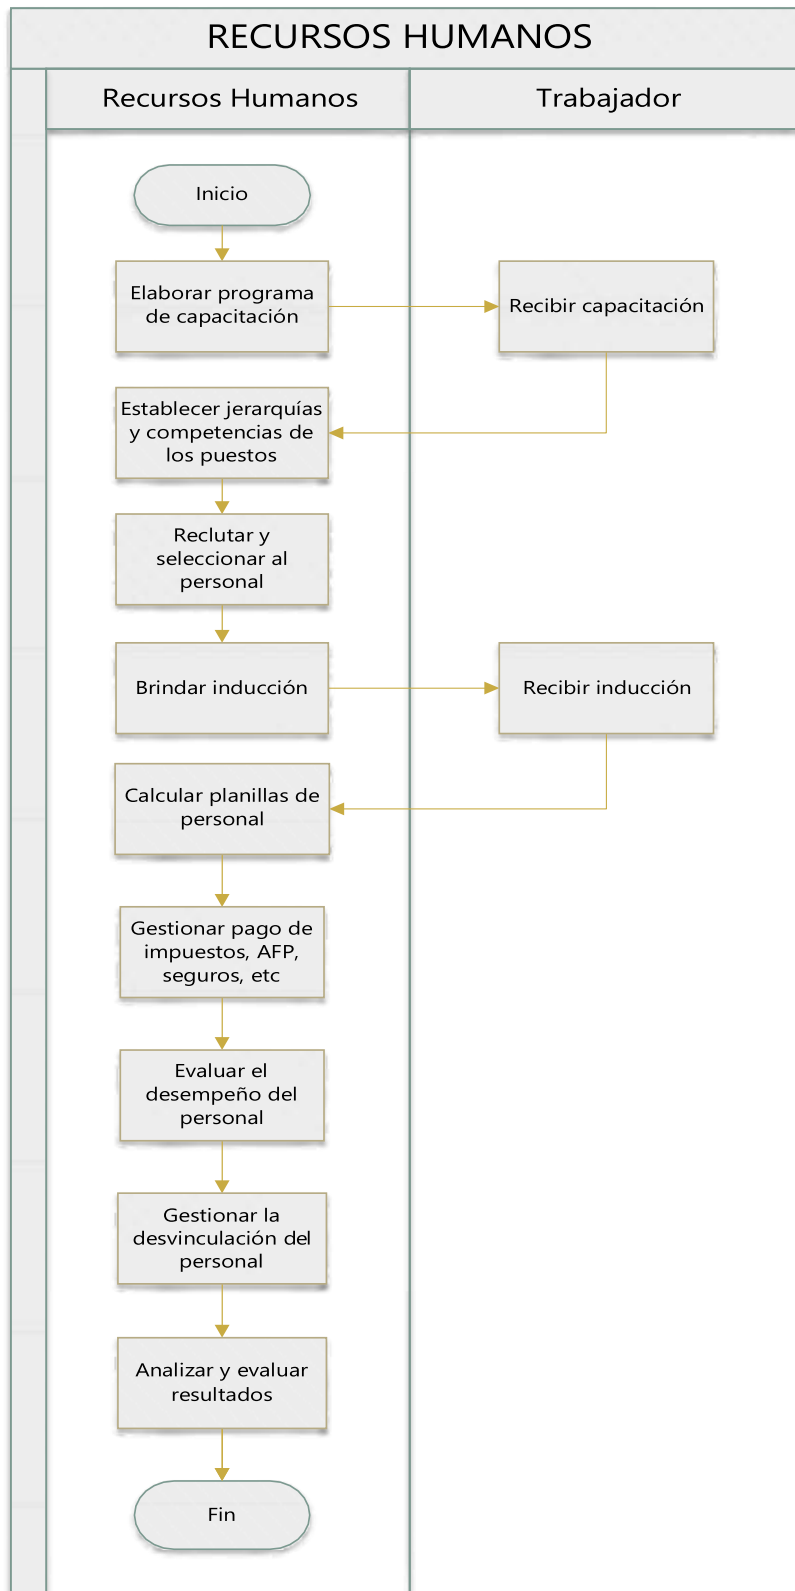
RECURSOS HUMANOS

Recursos Humanos

Trabajador

Inicio

Elaborar programa de capacitación

Recibir capacitación

Establecer jerarquías y competencias de los puestos

Reclutar y seleccionar al personal

Brindar inducción

Recibir inducción

Calcular planillas de personal

Gestionar pago de impuestos, AFP, seguros, etc

Evaluar el desempeño del personal

Gestionar la desvinculación del personal

Analizar y evaluar resultados

Fin